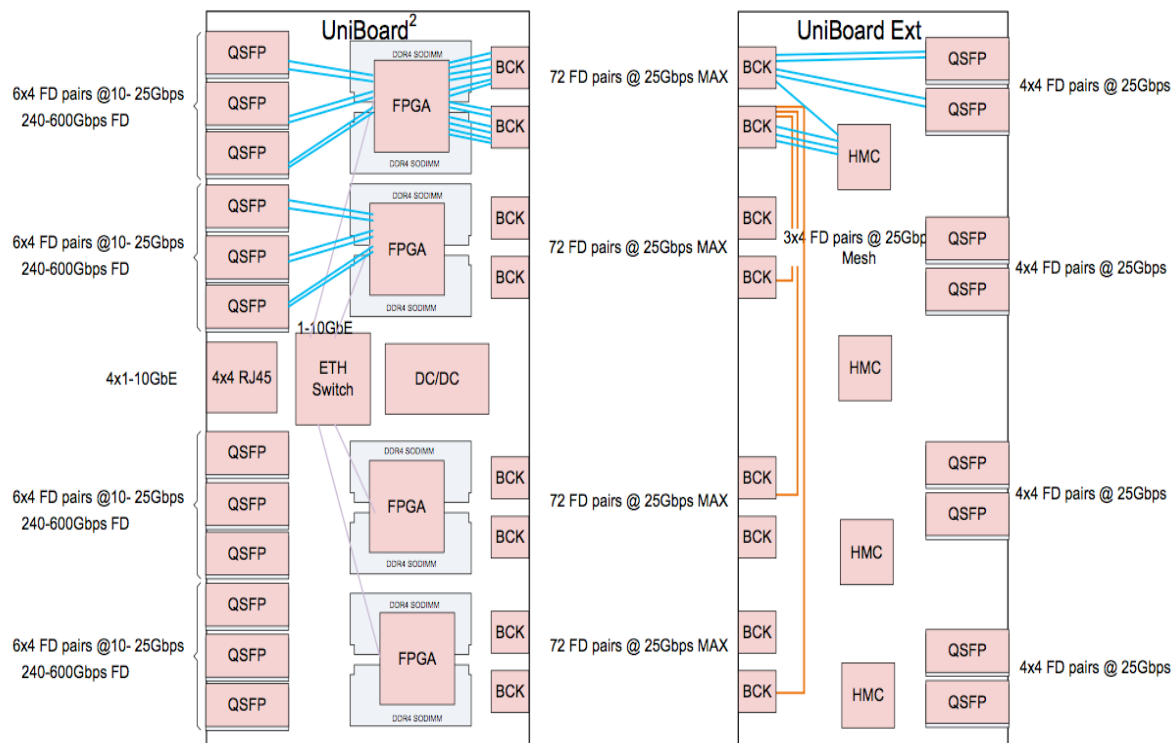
UniBoard$^2$

UniBoard Ext

6x4 FD pairs @10- 25Gbps
240-600Gbps FD

QSFP
QSFP
QSFP

DDR4 SODIMM
FPGA
DDR4 SODIMM

BCK
BCK

72 FD pairs @ 25Gbps MAX

BCK
BCK

QSFP
QSFP

4x4 FD pairs @ 25Gbps

HMC

6x4 FD pairs @10- 25Gbps
240-600Gbps FD

QSFP
QSFP
QSFP

DDR4 SODIMM
FPGA
DDR4 SODIMM

BCK
BCK

72 FD pairs @ 25Gbps MAX

BCK
BCK

3x4 FD pairs @ 25Gbp
Mesh

QSFP
QSFP

4x4 FD pairs @ 25Gbps

1-10GbE

4x1-10GbE

4x4 RJ45

ETH
Switch

DC/DC

HMC

6x4 FD pairs @10- 25Gbps
240-600Gbps FD

QSFP
QSFP
QSFP

DDR4 SODIMM
FPGA
DDR4 SODIMM

BCK
BCK

72 FD pairs @ 25Gbps MAX

BCK
BCK

QSFP
QSFP

4x4 FD pairs @ 25Gbps

HMC

6x4 FD pairs @10- 25Gbps
240-600Gbps FD

QSFP
QSFP
QSFP

DDR4 SODIMM
FPGA
DDR4 SODIMM

BCK
BCK

72 FD pairs @ 25Gbps MAX

BCK
BCK

HMC

QSFP
QSFP

4x4 FD pairs @ 25Gbps